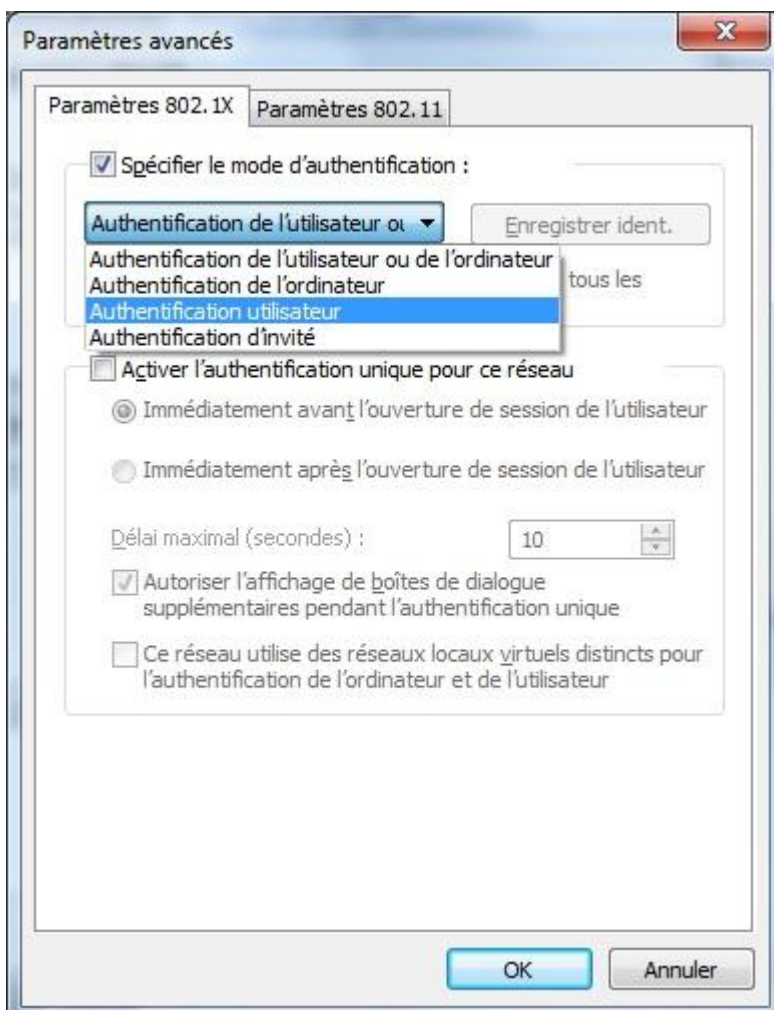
Paramètres avancés

Paramètres 802.1X | Paramètres 802.11

Spécifier le mode d'authentification :

Authentification de l'utilisateur ou

Enregistrer ident.

Authentification de l'utilisateur ou de l'ordinateur
Authentification de l'ordinateur
Authentification utilisateur
Authentification d'invité

tous les

Activer l'authentification unique pour ce réseau

Immédiatement avant l'ouverture de session de l'utilisateur

Immédiatement après l'ouverture de session de l'utilisateur

Délai maximal (secondes) :

10

Autoriser l'affichage de boîtes de dialogue supplémentaires pendant l'authentification unique

Ce réseau utilise des réseaux locaux virtuels distincts pour l'authentification de l'ordinateur et de l'utilisateur

OK

Annuler